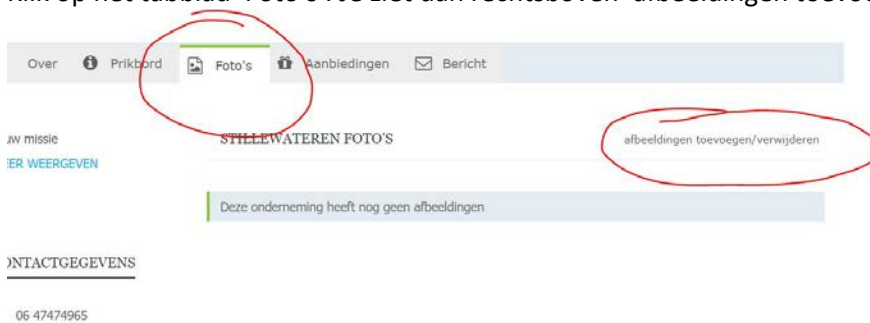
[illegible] op het tabblad "Foto's". Je ziet dan rechtsboven "afbeeldingen toevoe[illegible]

Over Prikbord Foto's Aanbiedingen Bericht

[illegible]uw missie
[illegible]ER WEERGEVEN

STILLEWATEREN FOTO'S

afbeeldingen toevoegen/verwijderen

Deze onderneming heeft nog geen afbeeldingen

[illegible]NTACTGEGEVENS

06 47474965